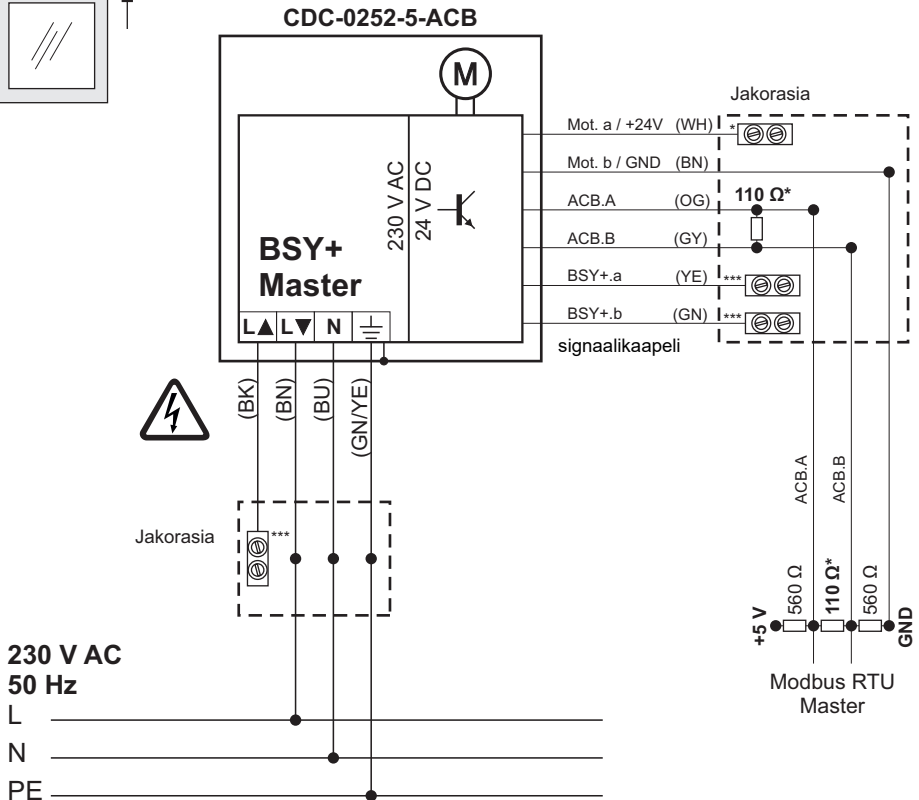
CDC-0252-5-ACB

M

230 V AC
24 V DC

BSY+
Master

L▲ L▼ N ⏚

Jakorasia

Mot. a / +24V (WH) *
Mot. b / GND (BN)
ACB.A (OG) 110 Ω*
ACB.B (GY)
BSY+.a (YE) ***
BSY+.b (GN) ***

signaalikaapeli

(BK) (BN) (BU) (GN/YE)

Jakorasia ***

ACB.A ACB.B

+5 V 560 Ω 110 Ω* 560 Ω GND

Modbus RTU
Master

230 V AC
50 Hz
L
N
PE